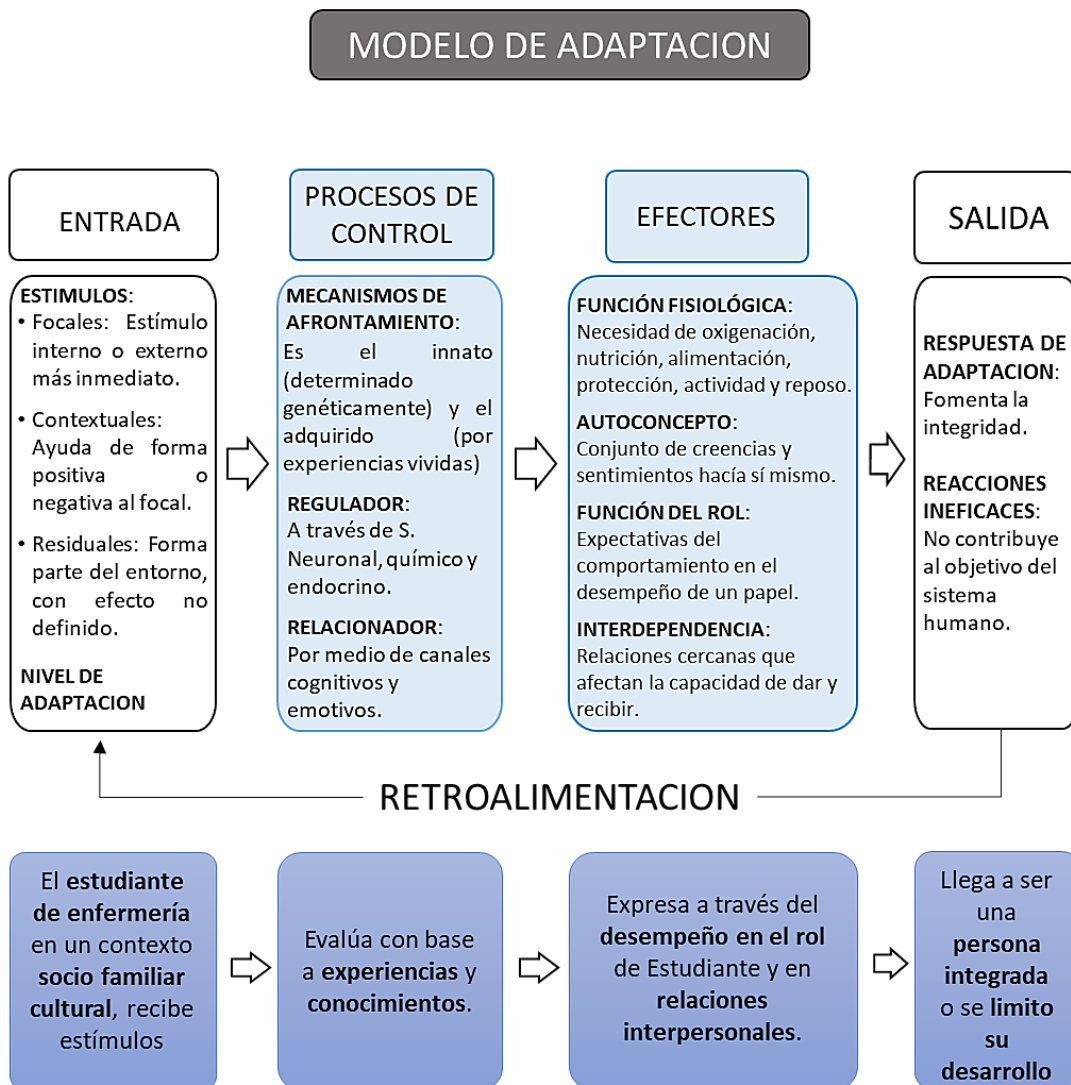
MODELO DE ADAPTACION

ENTRADA

PROCESOS DE CONTROL

EFECTORES

SALIDA

ESTIMULOS:
• Focales: Estímulo interno o externo más inmediato.
• Contextuales: Ayuda de forma positiva o negativa al focal.
• Residuales: Forma parte del entorno, con efecto no definido.

NIVEL DE ADAPTACION

MECANISMOS DE AFRONTAMIENTO:
Es el innato (determinado genéticamente) y el adquirido (por experiencias vividas)

REGULADOR:
A través de S. Neuronal, químico y endocrino.

RELACIONADOR:
Por medio de canales cognitivos y emotivos.

FUNCIÓN FISIOLÓGICA:
Necesidad de oxigenación, nutrición, alimentación, protección, actividad y reposo.

AUTOCONCEPTO:
Conjunto de creencias y sentimientos hacía sí mismo.

FUNCIÓN DEL ROL:
Expectativas del comportamiento en el desempeño de un papel.

INTERDEPENDENCIA:
Relaciones cercanas que afectan la capacidad de dar y recibir.

RESPUESTA DE ADAPTACION:
Fomenta la integridad.

REACCIONES INEFICACES:
No contribuye al objetivo del sistema humano.

RETROALIMENTACION

El estudiante de enfermería en un contexto socio familiar cultural, recibe estímulos

Evalúa con base a experiencias y conocimientos.

Expresa a través del desempeño en el rol de Estudiante y en relaciones interpersonales.

Llega a ser una persona integrada o se limito su desarrollo